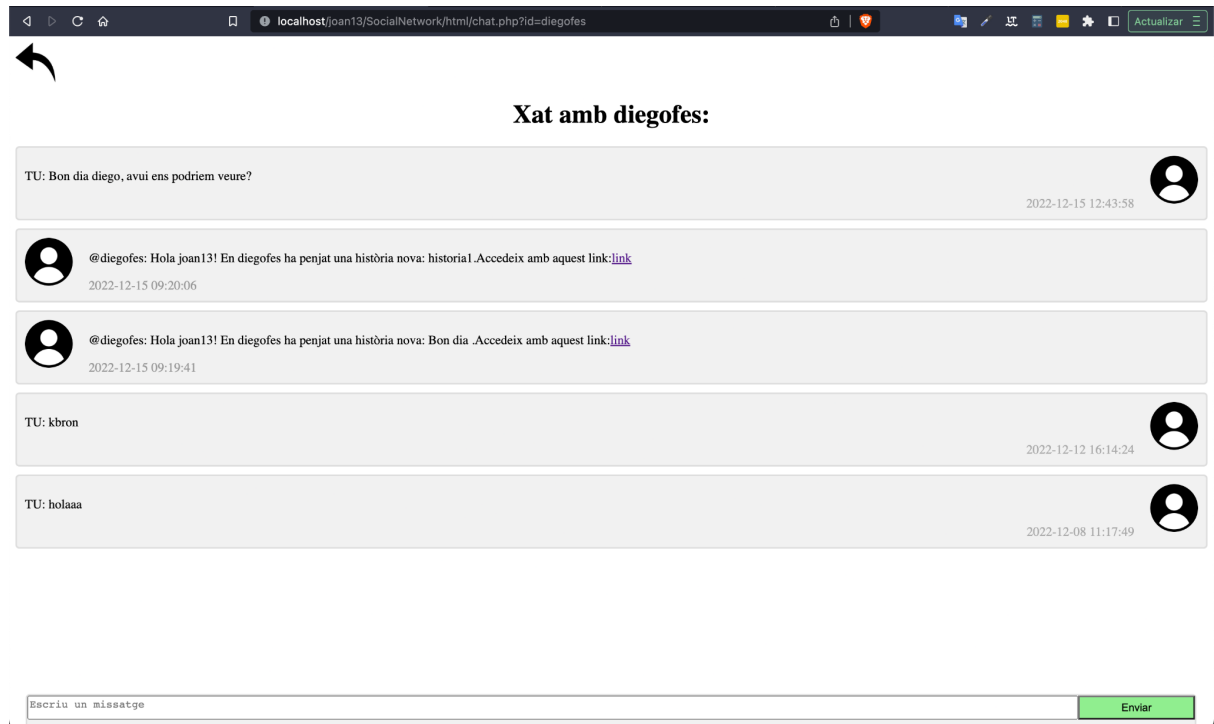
localhost/joan13/SocialNetwork/html/chat.php?id=diegofes

Actualizar

Xat amb diegofes:

TU: Bon dia diego, avui ens podriem veure?

2022-12-15 12:43:58

@diegofes: Hola joan13! En diegofes ha penjat una història nova: historia1.Accedeix amb aquest link:link

2022-12-15 09:20:06

@diegofes: Hola joan13! En diegofes ha penjat una història nova: Bon dia .Accedeix amb aquest link:link

2022-12-15 09:19:41

TU: kbron

2022-12-12 16:14:24

TU: holaaa

2022-12-08 11:17:49

Escriu un missatge

Enviar